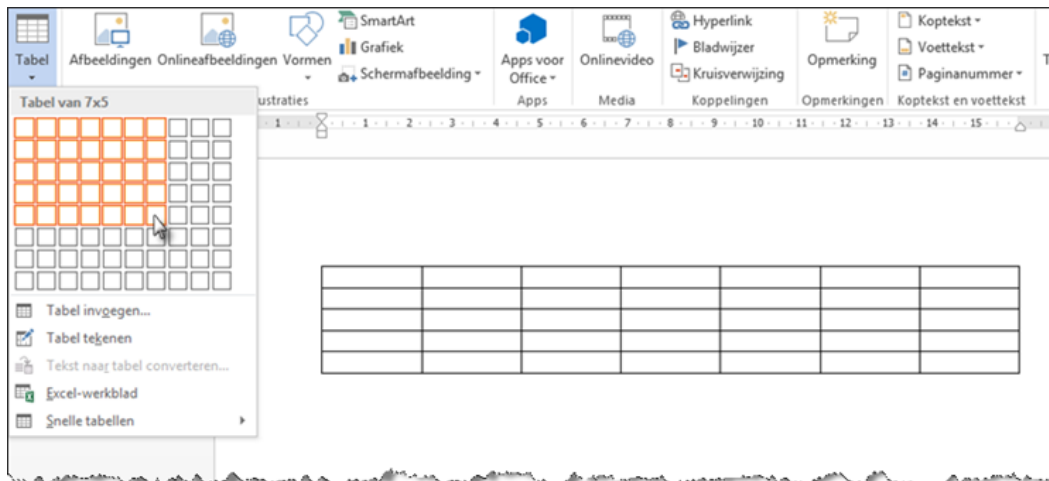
Tabel

Afbeeldingen Onlineafbeeldingen Vormen

SmartArt

Grafiek

Schermafbeelding

ustraties

Apps voor Office

Apps

Onlinevideo

Media

Hyperlink

Bladwijzer

Kruisverwijzing

Koppelingen

Opmerking

Opmerkingen

Koptekst

Voettekst

Paginanummer

Koptekst en voettekst

Tabel van 7x5

Tabel invoegen...

Tabel tekenen

Tekst naar tabel converteren...

Excel-werkblad

Snelle tabellen

|  |  |  |  |  |  |  |
|---|---|---|---|---|---|---|
|  |  |  |  |  |  |  |
|  |  |  |  |  |  |  |
|  |  |  |  |  |  |  |
|  |  |  |  |  |  |  |